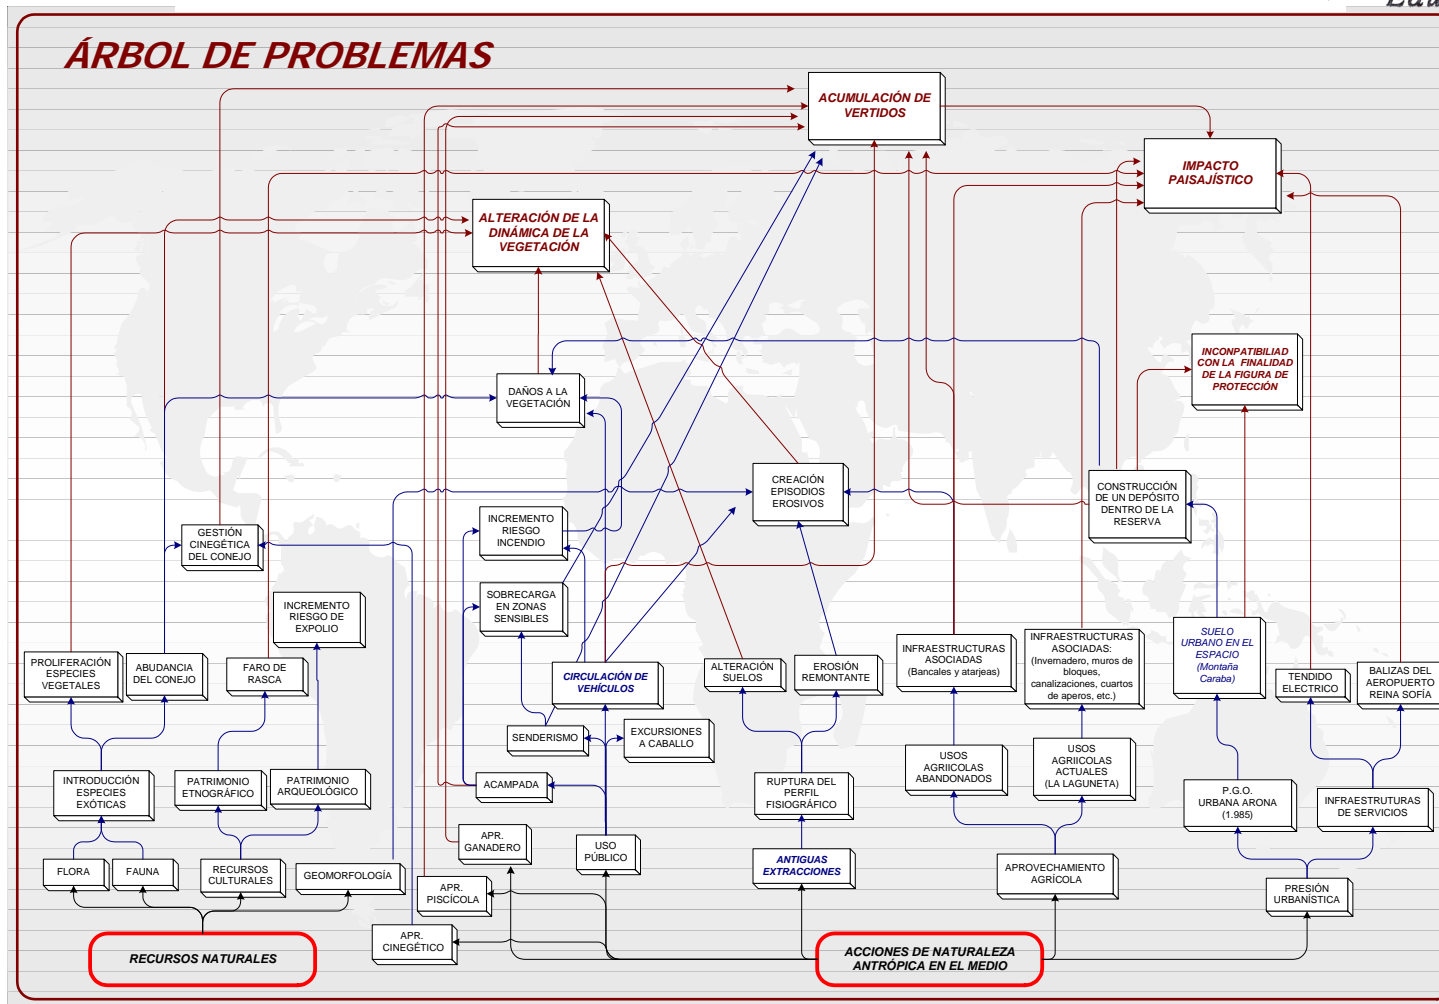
ÁRBOL DE PROBLEMAS

ACUMULACIÓN DE VERTIDOS

IMPACTO PAISAJÍSTICO

ALTERACIÓN DE LA DINÁMICA DE LA VEGETACIÓN

INCONPATIBILIAD CON LA FINALIDAD DE LA FIGURA DE PROTECCIÓN

DAÑOS A LA VEGETACIÓN

CREACIÓN EPISODIOS EROSIVOS

CONSTRUCCIÓN DE UN DEPÓSITO DENTRO DE LA RESERVA

GESTIÓN CINEGÉTICA DEL CONEJO

INCREMENTO RIESGO INCENDIO

SOBRECARGA EN ZONAS SENSIBLES

INCREMENTO RIESGO DE EXPOLIO

PROLIFERACIÓN ESPECIES VEGETALES

ABUDANCIA DEL CONEJO

FARO DE RASCA

CIRCULACIÓN DE VEHÍCULOS

ALTERACIÓN SUELOS

EROSIÓN REMONTANTE

INFRAESTRUCTURAS ASOCIADAS (Bancales y atarjeas)

INFRAESTRUCTURAS ASOCIADAS: (Invernadero, muros de bloques, canalizaciones, cuartos de aperos, etc.)

SUELO URBANO EN EL ESPACIO (Montaña Caraba)

TENDIDO ELECTRICO

BALIZAS DEL AEROPUERTO REINA SOFÍA

SENDERISMO

EXCURSIONES A CABALLO

INTRODUCCIÓN ESPECIES EXÓTICAS

PATRIMONIO ETNOGRÁFICO

PATRIMONIO ARQUEOLÓGICO

ACAMPADA

RUPTURA DEL PERFIL FISIOGRÁFICO

USOS AGRIICOLAS ABANDONADOS

USOS AGRIICOLAS ACTUALES (LA LAGUNETA)

P.G.O. URBANA ARONA (1.985)

INFRAESTRUTURAS DE SERVICIOS

APR. GANADERO

USO PÚBLICO

FLORA

FAUNA

RECURSOS CULTURALES

GEOMORFOLOGÍA

ANTIGUAS EXTRACCIONES

APROVECHAMIENTO AGRÍCOLA

APR. PISCÍCOLA

PRESIÓN URBANÍSTICA

APR. CINEGÉTICO

RECURSOS NATURALES

ACCIONES DE NATURALEZA ANTRÓPICA EN EL MEDIO